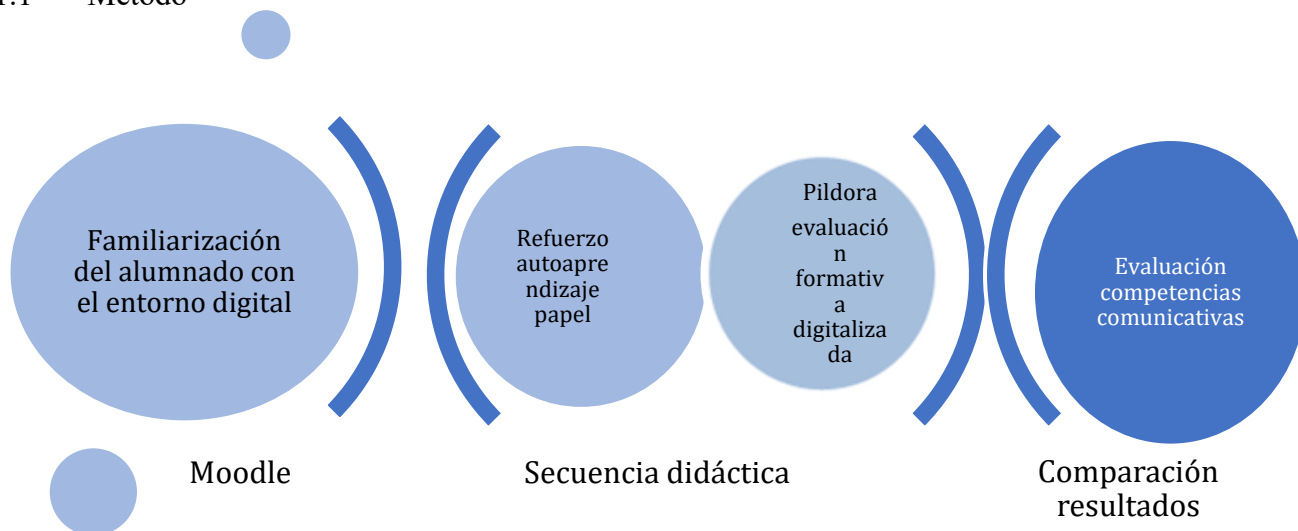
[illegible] Método

Familiarización del alumnado con el entorno digital

Refuerzo autoaprendizaje papel

Pildora evaluación formativa digitalizada

Evaluación competencias comunicativas

Moodle

Secuencia didáctica

Comparación resultados